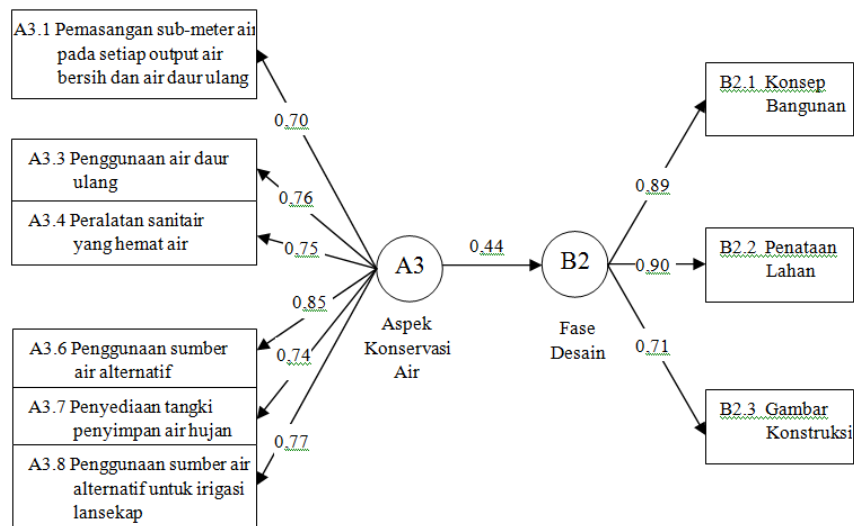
A3.1 Pemasangan sub-meter air pada setiap output air bersih dan air daur ulang

0,70

A3.3 Penggunaan air daur ulang

0,76

A3.4 Peralatan sanitair yang hemat air

0,75

0,85

A3.6 Penggunaan sumber air alternatif

0,74

A3.7 Penyediaan tangki penyimpan air hujan

0,77

A3.8 Penggunaan sumber air alternatif untuk irigasi lansekap

A3

Aspek Konservasi Air

0,44

B2

Fase Desain

0,89

0,90

0,71

B2.1 Konsep Bangunan

B2.2 Penataan Lahan

B2.3 Gambar Konstruksi